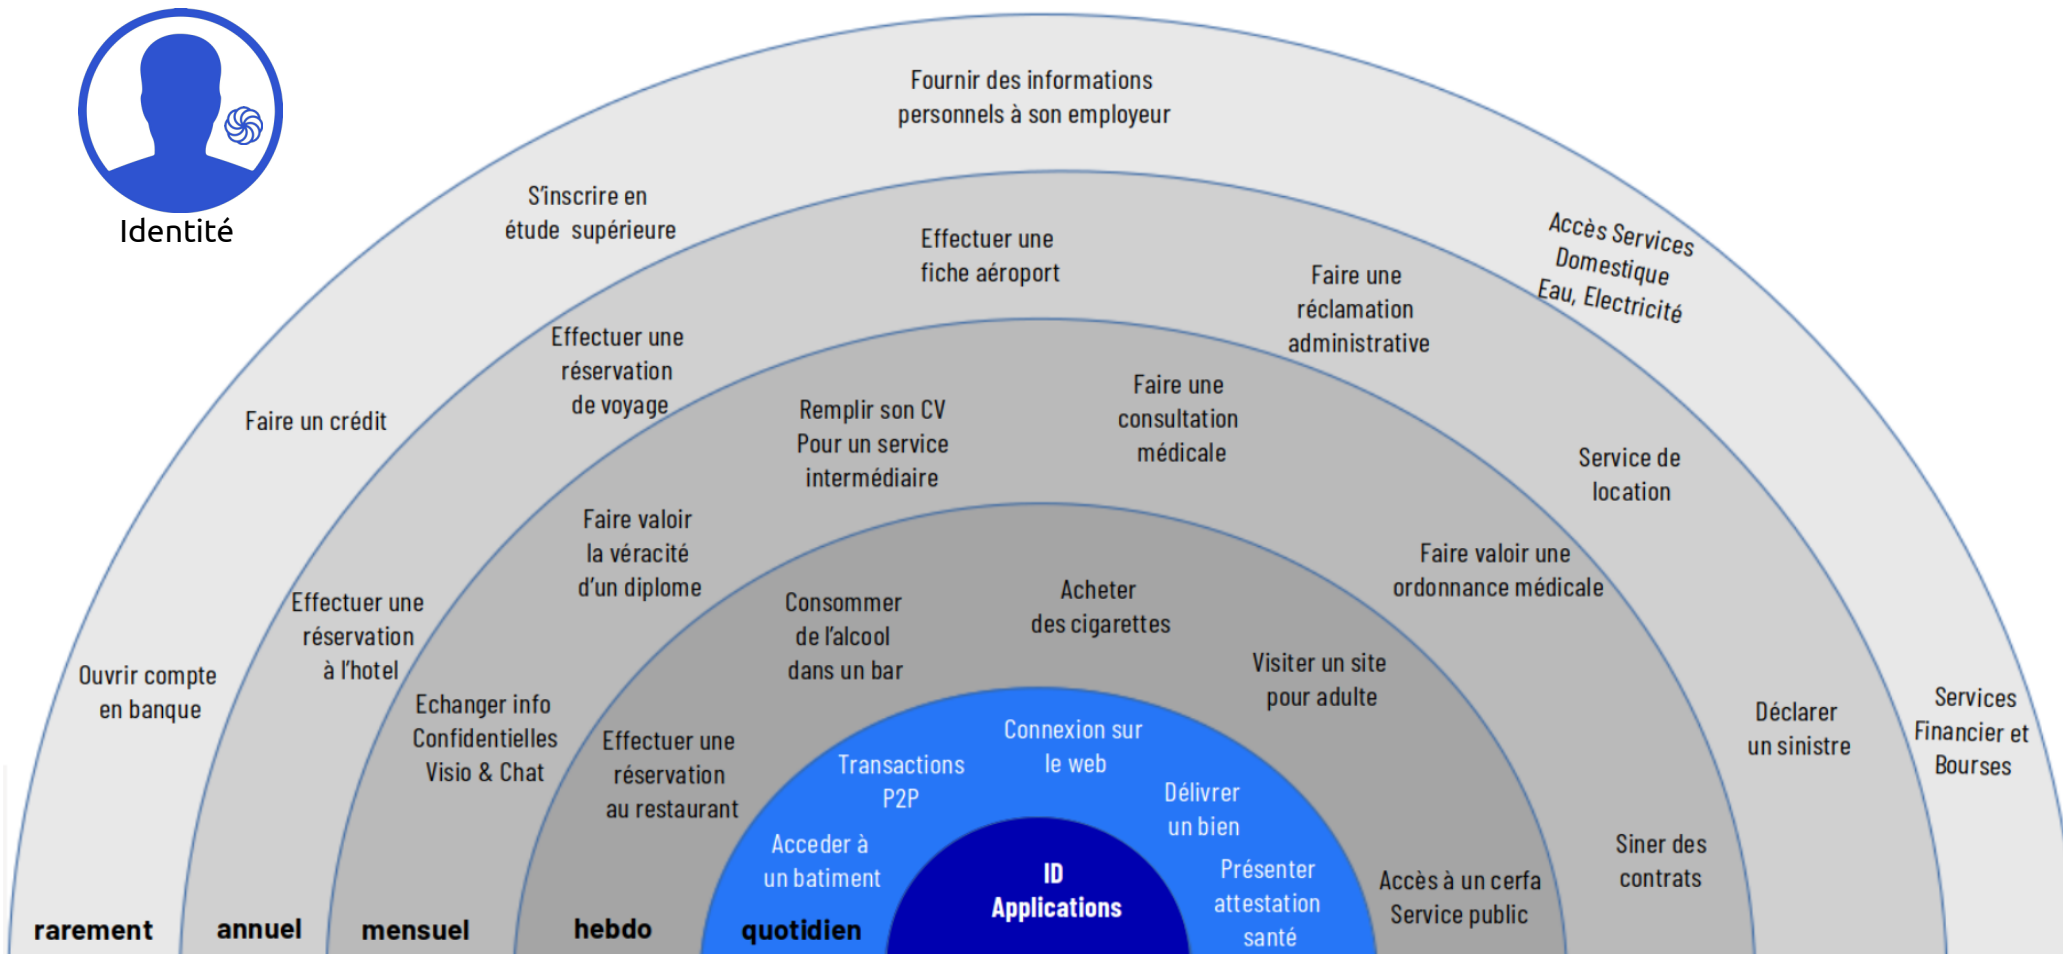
Identité

Fournir des informations personnels à son employeur

S'inscrire en étude supérieure

Accès Services Domestique Eau, Electricité

Effectuer une fiche aéroport

Faire une réclamation administrative

Faire un crédit

Effectuer une réservation de voyage

Remplir son CV Pour un service intermédiaire

Faire une consultation médicale

Service de location

Faire valoir la véracité d'un diplome

Faire valoir une ordonnance médicale

Effectuer une réservation à l'hotel

Consommer de l'alcool dans un bar

Acheter des cigarettes

Ouvrir compte en banque

Visiter un site pour adulte

Services Financier et Bourses

Echanger info Confidentielles Visio & Chat

Déclarer un sinistre

Effectuer une réservation au restaurant

Connexion sur le web

Transactions P2P

Délivrer un bien

Siner des contrats

Acceder à un batiment

ID Applications

Présenter attestation santé

Accès à un cerfa Service public

rarement

annuel

mensuel

hebdo

quotidien